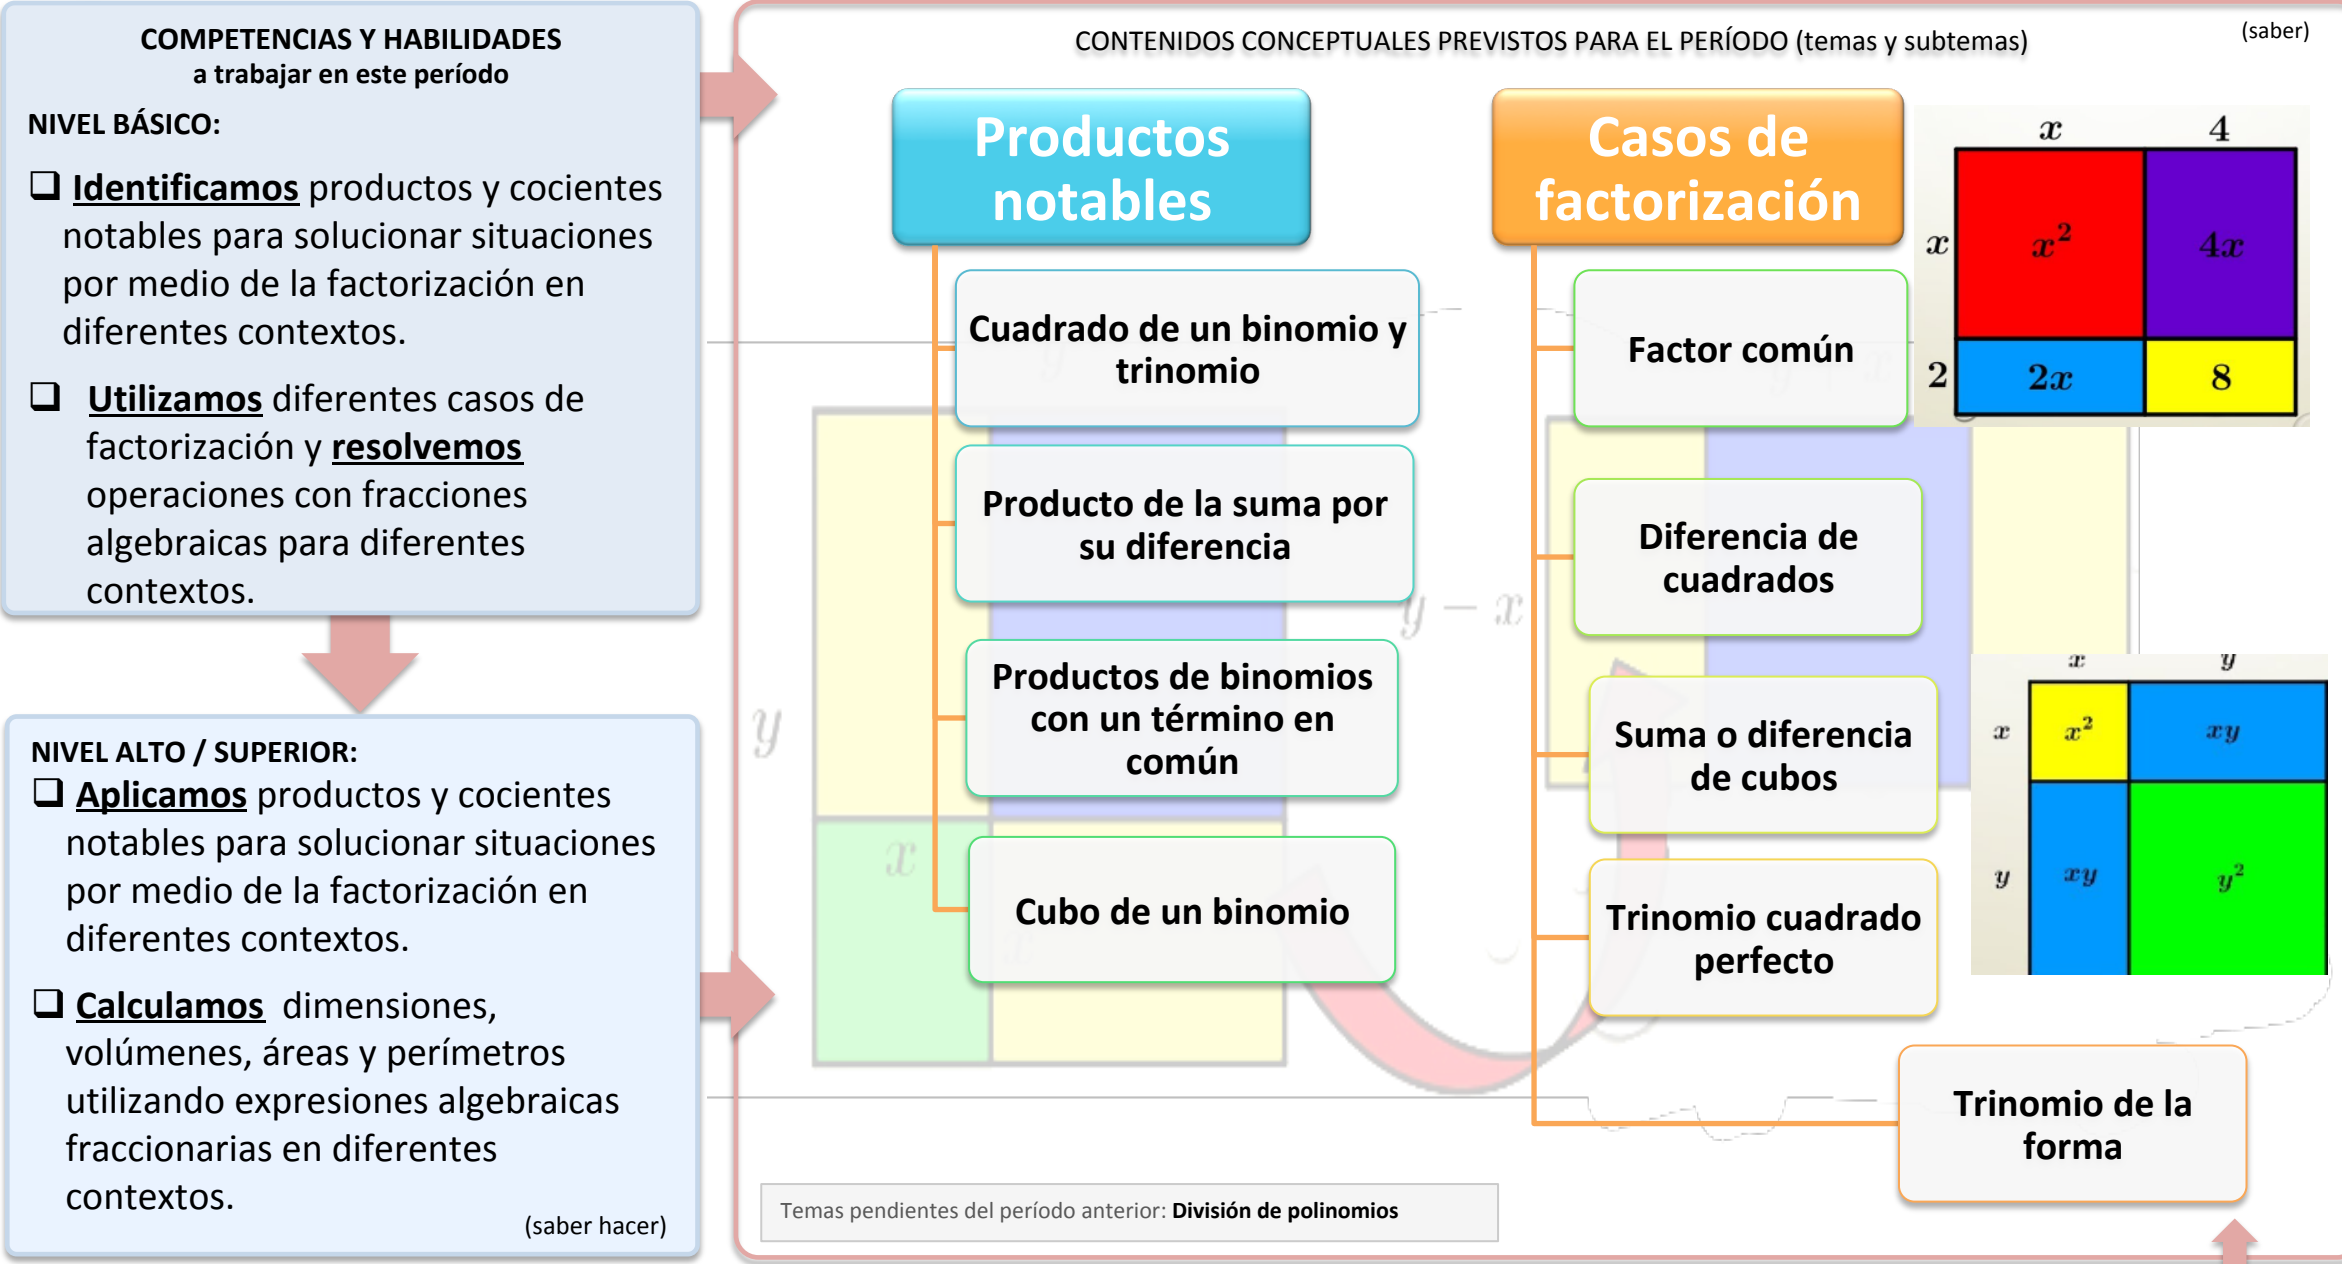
COMPETENCIAS Y HABILIDADES
a trabajar en este período

NIVEL BÁSICO:

❑ Identificamos productos y cocientes notables para solucionar situaciones por medio de la factorización en diferentes contextos.

❑ Utilizamos diferentes casos de factorización y resolvemos operaciones con fracciones algebraicas para diferentes contextos.

NIVEL ALTO / SUPERIOR:

❑ Aplicamos productos y cocientes notables para solucionar situaciones por medio de la factorización en diferentes contextos.

❑ Calculamos dimensiones, volúmenes, áreas y perímetros utilizando expresiones algebraicas fraccionarias en diferentes contextos.

(saber hacer)

CONTENIDOS CONCEPTUALES PREVISTOS PARA EL PERÍODO (temas y subtemas)

(saber)

Productos notables

Cuadrado de un binomio y trinomio

Producto de la suma por su diferencia

Productos de binomios con un término en común

Cubo de un binomio

Casos de factorización

Factor común

Diferencia de cuadrados

Suma o diferencia de cubos

Trinomio cuadrado perfecto

Trinomio de la forma

$x$ $4$
$x$ $x^2$ $4x$
$2$ $2x$ $8$

$x$ $y$
$x$ $x^2$ $xy$
$y$ $xy$ $y^2$

$y$ $x$ $y-x$

Temas pendientes del período anterior: División de polinomios